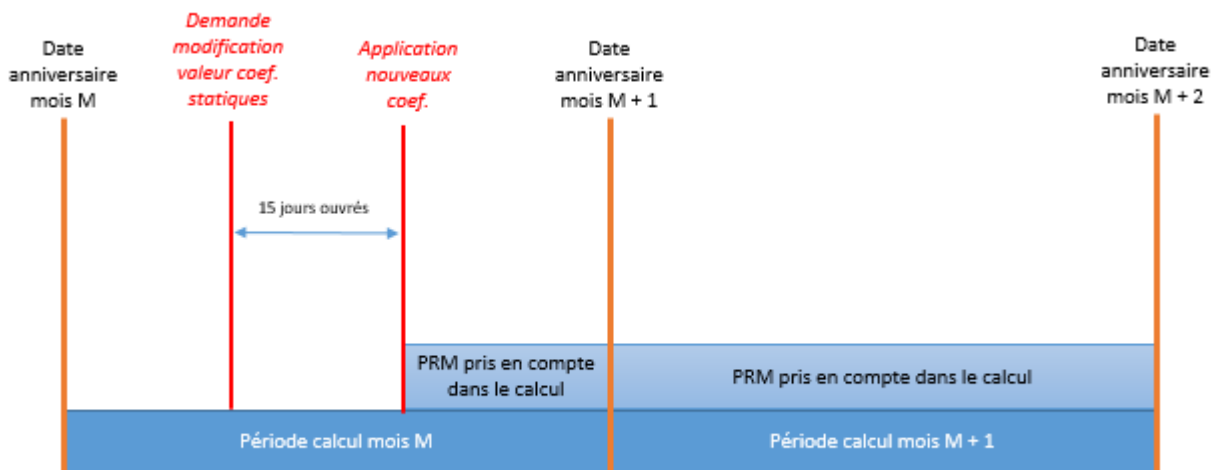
Date anniversaire mois M

Demande modification valeur coef. statiques

Application nouveaux coef.

Date anniversaire mois M + 1

Date anniversaire mois M + 2

15 jours ouvrés

PRM pris en compte dans le calcul

PRM pris en compte dans le calcul

Période calcul mois M

Période calcul mois M + 1